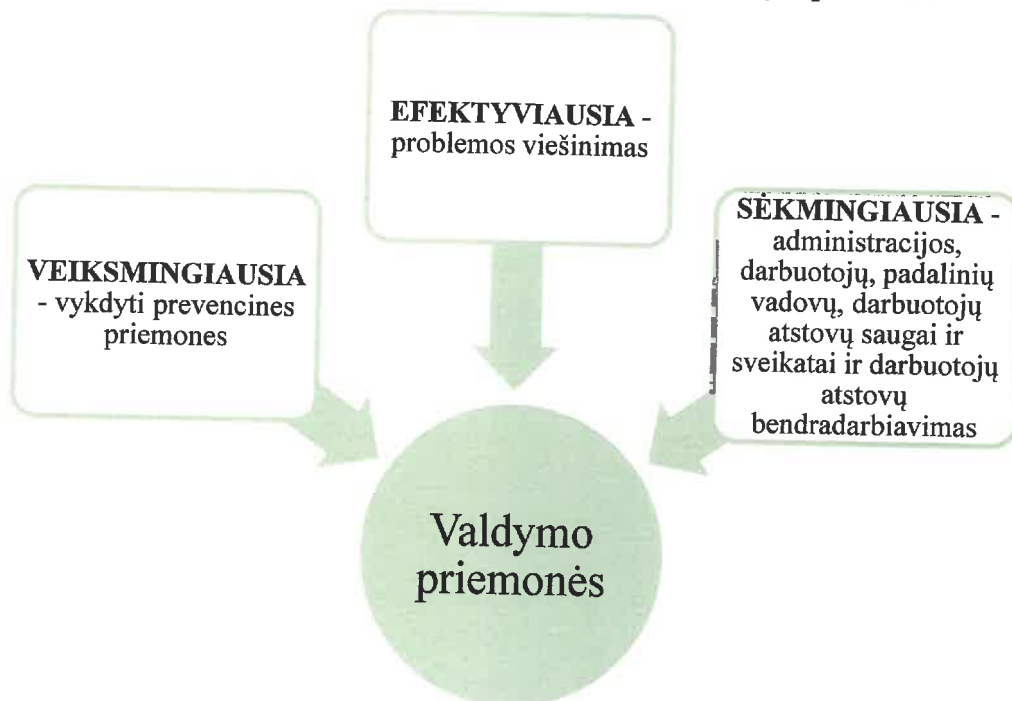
EFEKTYVIAUSIA - problemos viešinimas

VEIKSMINGIAUSIA - vykdyti prevencines priemones

SĖKMINGIAUSIA - administracijos, darbuotojų, padalinių vadovų, darbuotojų atstovų saugai ir sveikatai ir darbuotojų atstovų bendradarbiavimas

Valdymo priemonės